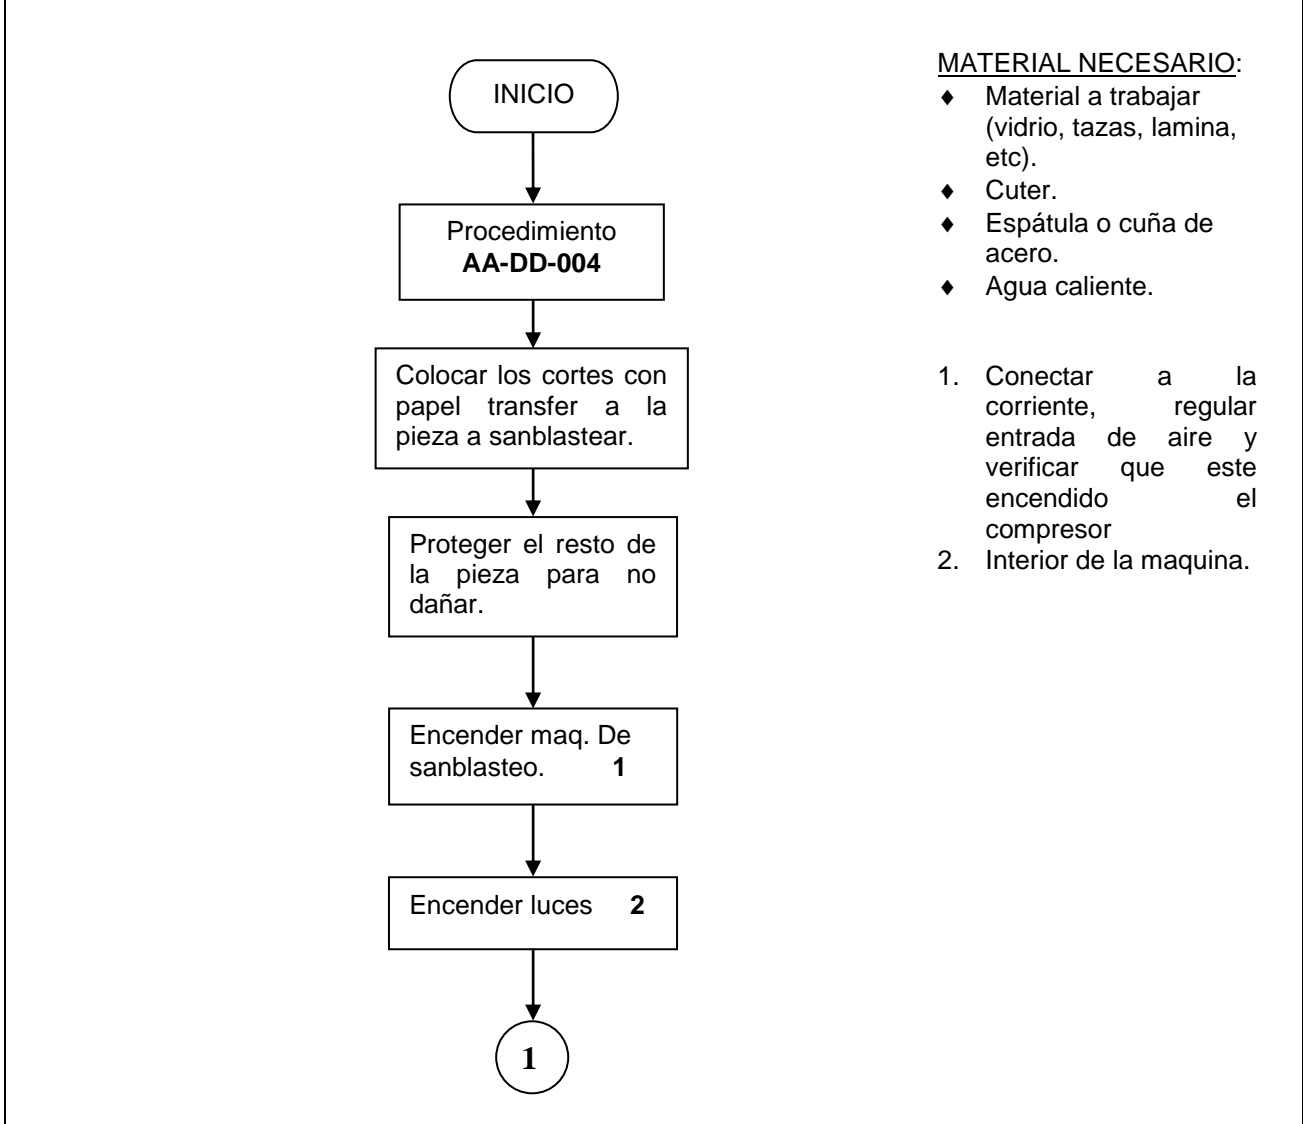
INICIO

Procedimiento
**AA-DD-004**

Colocar los cortes con papel transfer a la pieza a sanblastear.

Proteger el resto de la pieza para no dañar.

Encender maq. De sanblasteo. **1**

Encender luces **2**

1

MATERIAL NECESARIO:
- Material a trabajar (vidrio, tazas, lamina, etc).
- Cuter.
- Espátula o cuña de acero.
- Agua caliente.

1. Conectar a la corriente, regular entrada de aire y verificar que este encendido el compresor
2. Interior de la maquina.